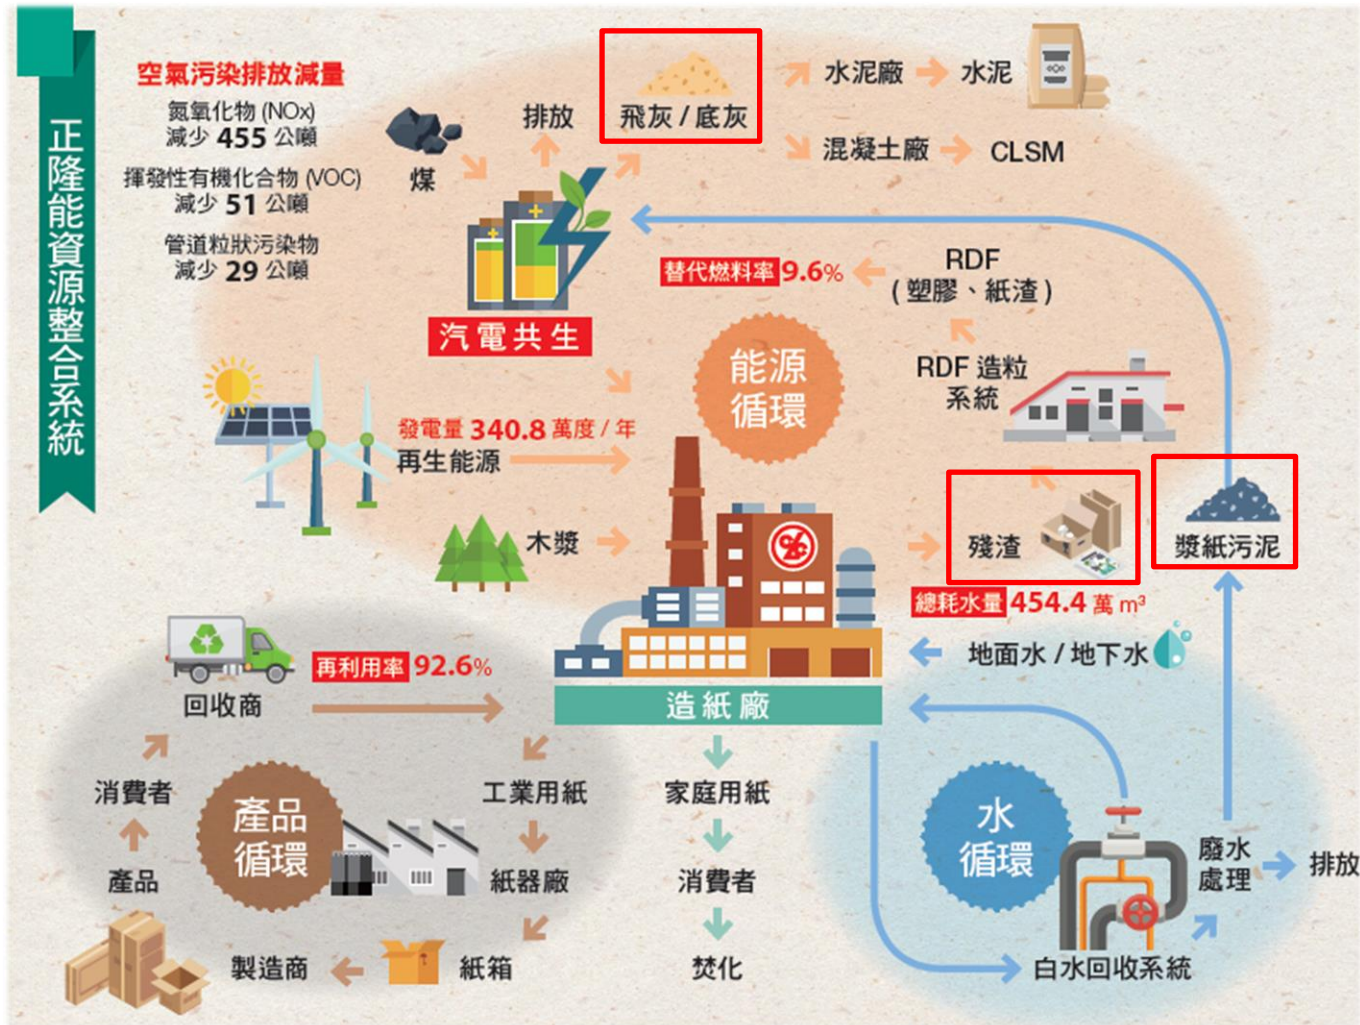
正隆能資源整合系統

空氣污染排放減量
氮氧化物 (NOx) 減少 455 公噸
揮發性有機化合物 (VOC) 減少 51 公噸
管道粒狀污染物 減少 29 公噸

煤
排放
飛灰 / 底灰
水泥廠
水泥
混凝土廠
CLSM

汽電共生
替代燃料率 9.6%
RDF (塑膠、紙渣)
RDF 造粒系統

能源循環
發電量 340.8 萬度 / 年
再生能源
木漿

殘渣
漿紙污泥
總耗水量 454.4 萬 m³
地面水 / 地下水

回收商
再利用率 92.6%
造紙廠

消費者
產品循環
工業用紙
家庭用紙
產品
紙器廠
消費者
製造商
紙箱
焚化

水循環
廢水處理
排放
白水回收系統